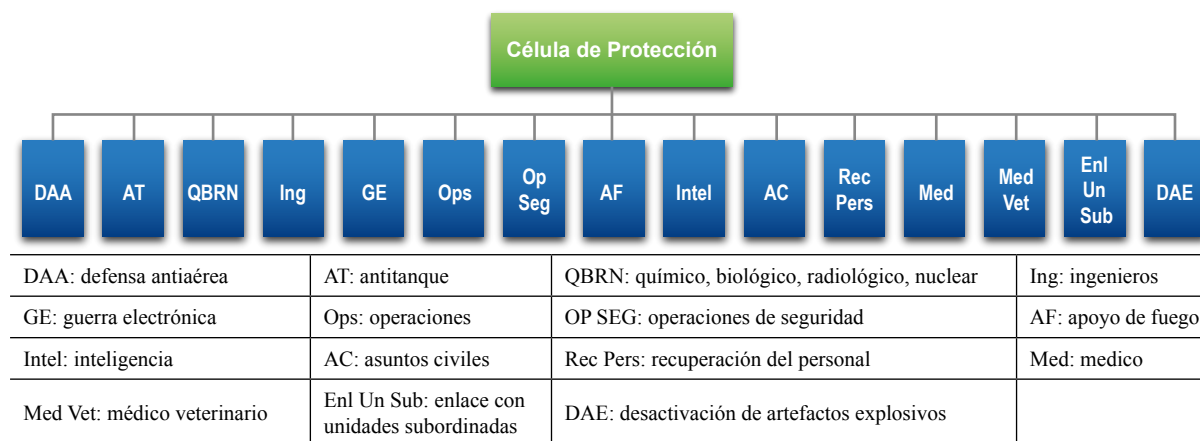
Célula de Protección

DAA
AT
QBRN
Ing
GE
Ops
Op Seg
AF
Intel
AC
Rec Pers
Med
Med Vet
Enl Un Sub
DAE

| DAA: defensa antiaérea | AT: antitanque | QBRN: químico, biológico, radiológico, nuclear | Ing: ingenieros |
|---|---|---|---|
| GE: guerra electrónica | Ops: operaciones | OP SEG: operaciones de seguridad | AF: apoyo de fuego |
| Intel: inteligencia | AC: asuntos civiles | Rec Pers: recuperación del personal | Med: medico |
| Med Vet: médico veterinario | Enl Un Sub: enlace con unidades subordinadas | DAE: desactivación de artefactos explosivos | |